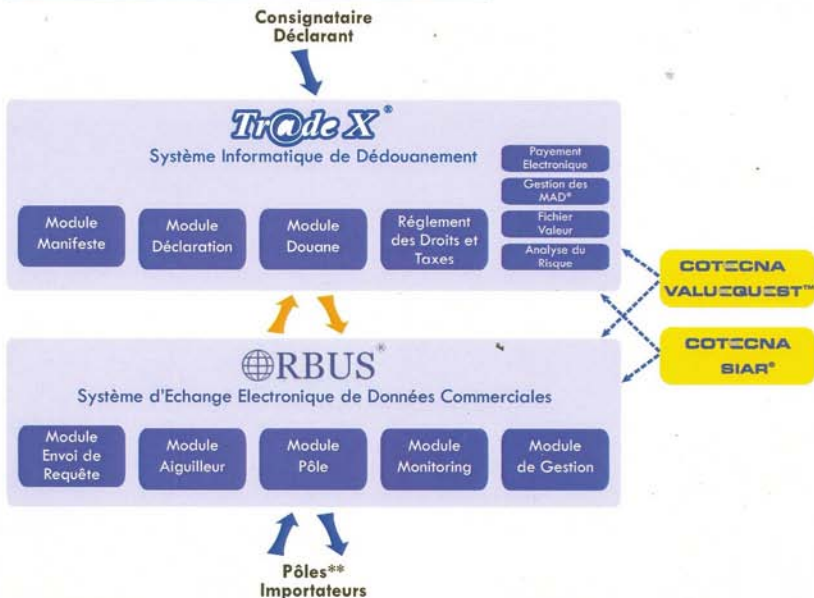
Consignataire
Déclarant

Tr@de X®
Système Informatique de Dédouanement

Payement Electronique

Gestion des MAD*

Fichier Valeur

Analyse du Risque

Module Manifeste

Module Déclaration

Module Douane

Réglement des Droits et Taxes

COTECNA VALUEQUEST™

COTECNA SIAR®

ORBUS®
Système d'Echange Electronique de Données Commerciales

Module Envoi de Requête

Module Aiguilleur

Module Pôle

Module Monitoring

Module de Gestion

Pôles**
Importateurs